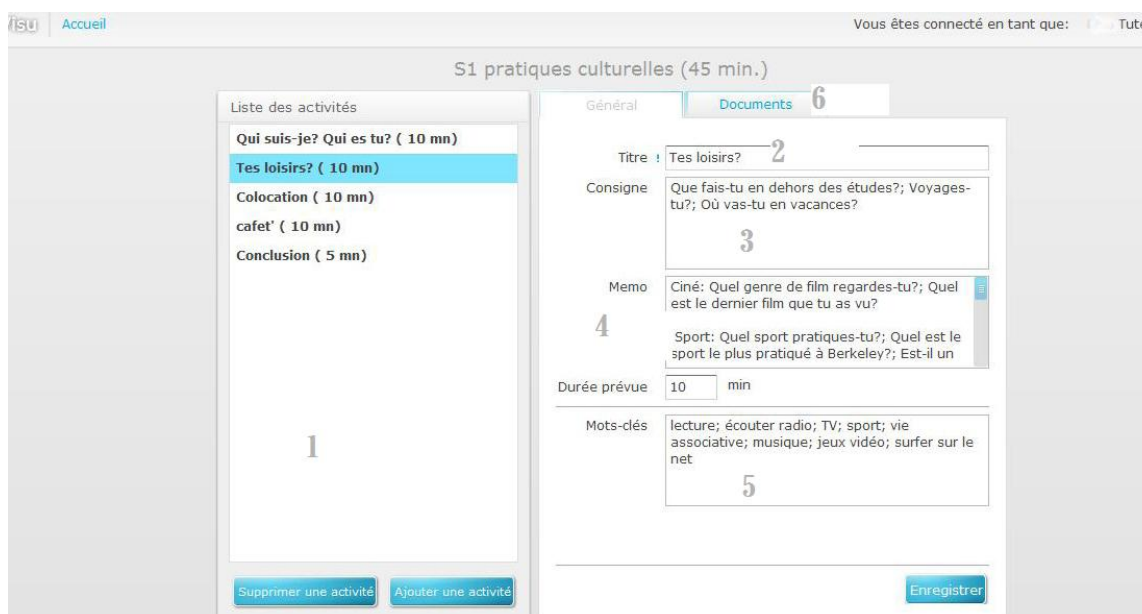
Visu | Accueil

Vous êtes connecté en tant que: Tut

S1 pratiques culturelles (45 min.)

Liste des activités

Qui suis-je? Qui es tu? ( 10 mn)
Tes loisirs? ( 10 mn)
Colocation ( 10 mn)
cafet' ( 10 mn)
Conclusion ( 5 mn)

1

Supprimer une activité | Ajouter une activité

Général | Documents 6

Titre ! Tes loisirs? 2

Consigne: Que fais-tu en dehors des études?; Voyages-tu?; Où vas-tu en vacances?

3

Memo: Ciné: Quel genre de film regardes-tu?; Quel est le dernier film que tu as vu?

Sport: Quel sport pratiques-tu?; Quel est le sport le plus pratiqué à Berkeley?; Est-il un

4

Durée prévue 10 min

Mots-clés: lecture; écouter radio; TV; sport; vie associative; musique; jeux vidéo; surfer sur le net

5

Enregistrer